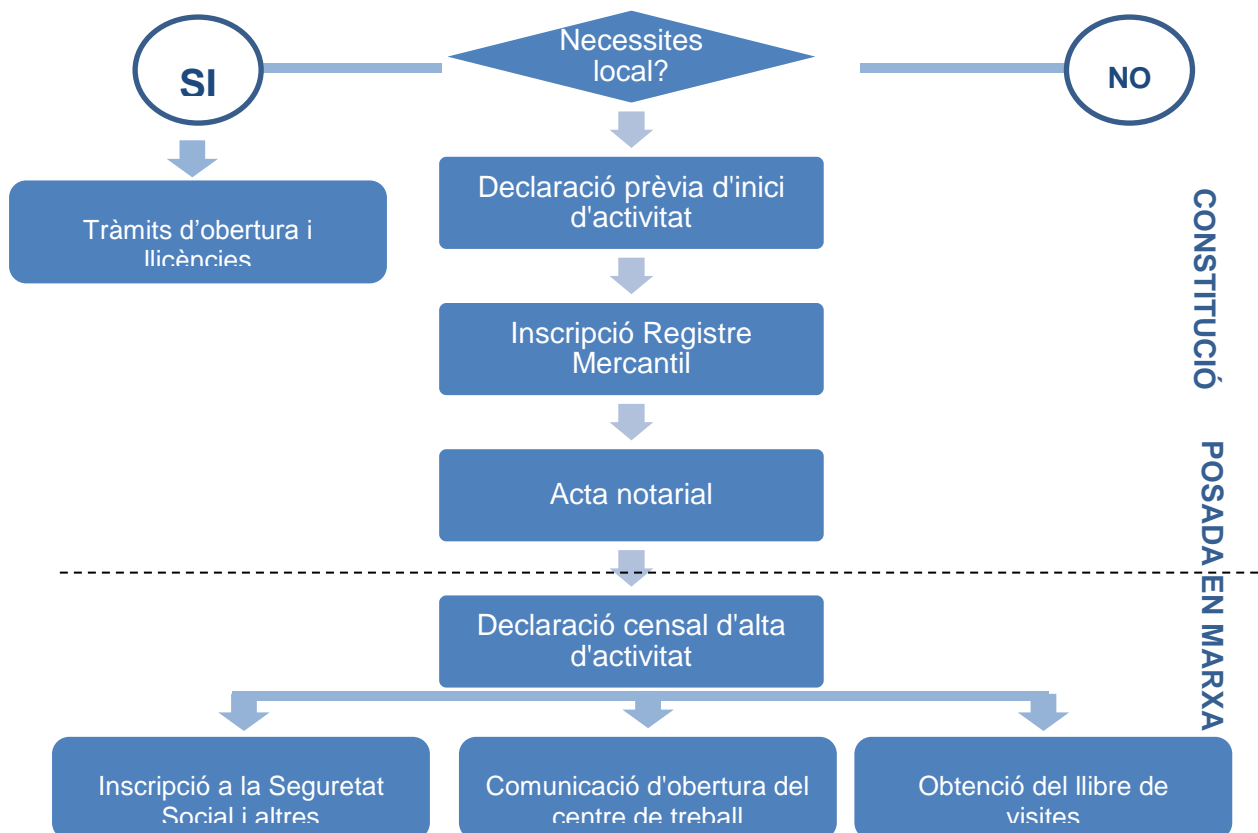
Necessites local?

SI

NO

Tràmits d'obertura i llicències

Declaració prèvia d'inici d'activitat

Inscripció Registre Mercantil

Acta notarial

CONSTITUCIÓ

Declaració censal d'alta d'activitat

POSADA EN MARXA

Inscripció a la Seguretat Social i altres

Comunicació d'obertura del centre de treball

Obtenció del llibre de visites